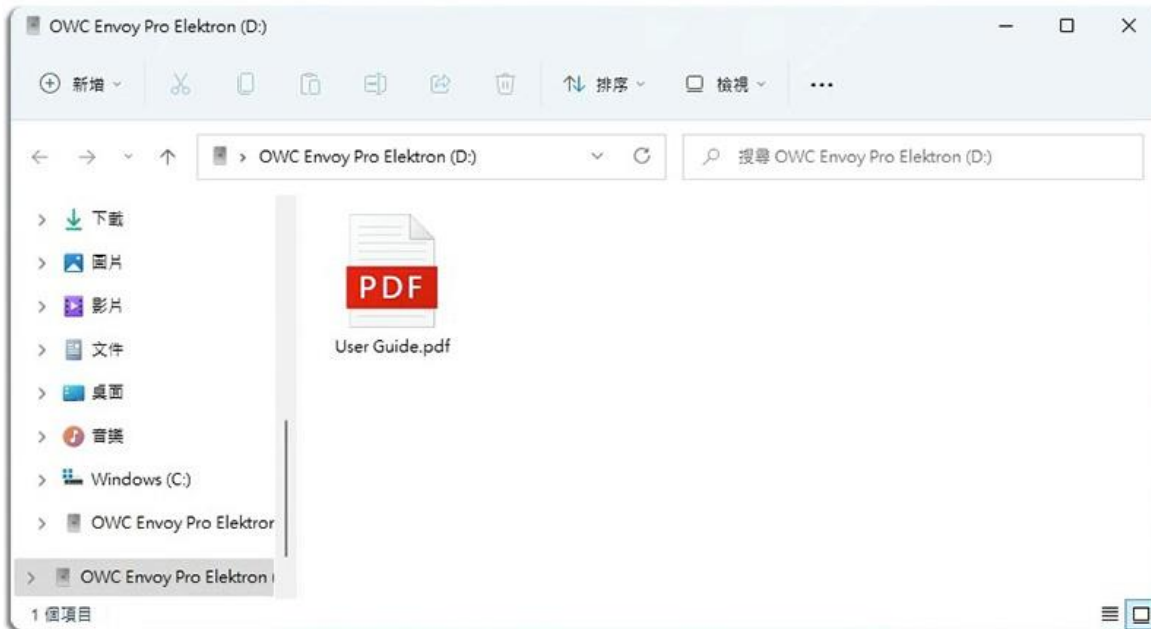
OWC Envoy Pro Elektron (D:)

新增 排序 檢視 ...

OWC Envoy Pro Elektron (D:)

搜尋 OWC Envoy Pro Elektron (D:)

下載
圖片
影片
文件
桌面
音樂
Windows (C:)
OWC Envoy Pro Elektror
OWC Envoy Pro Elektron

PDF
User Guide.pdf

1 個項目